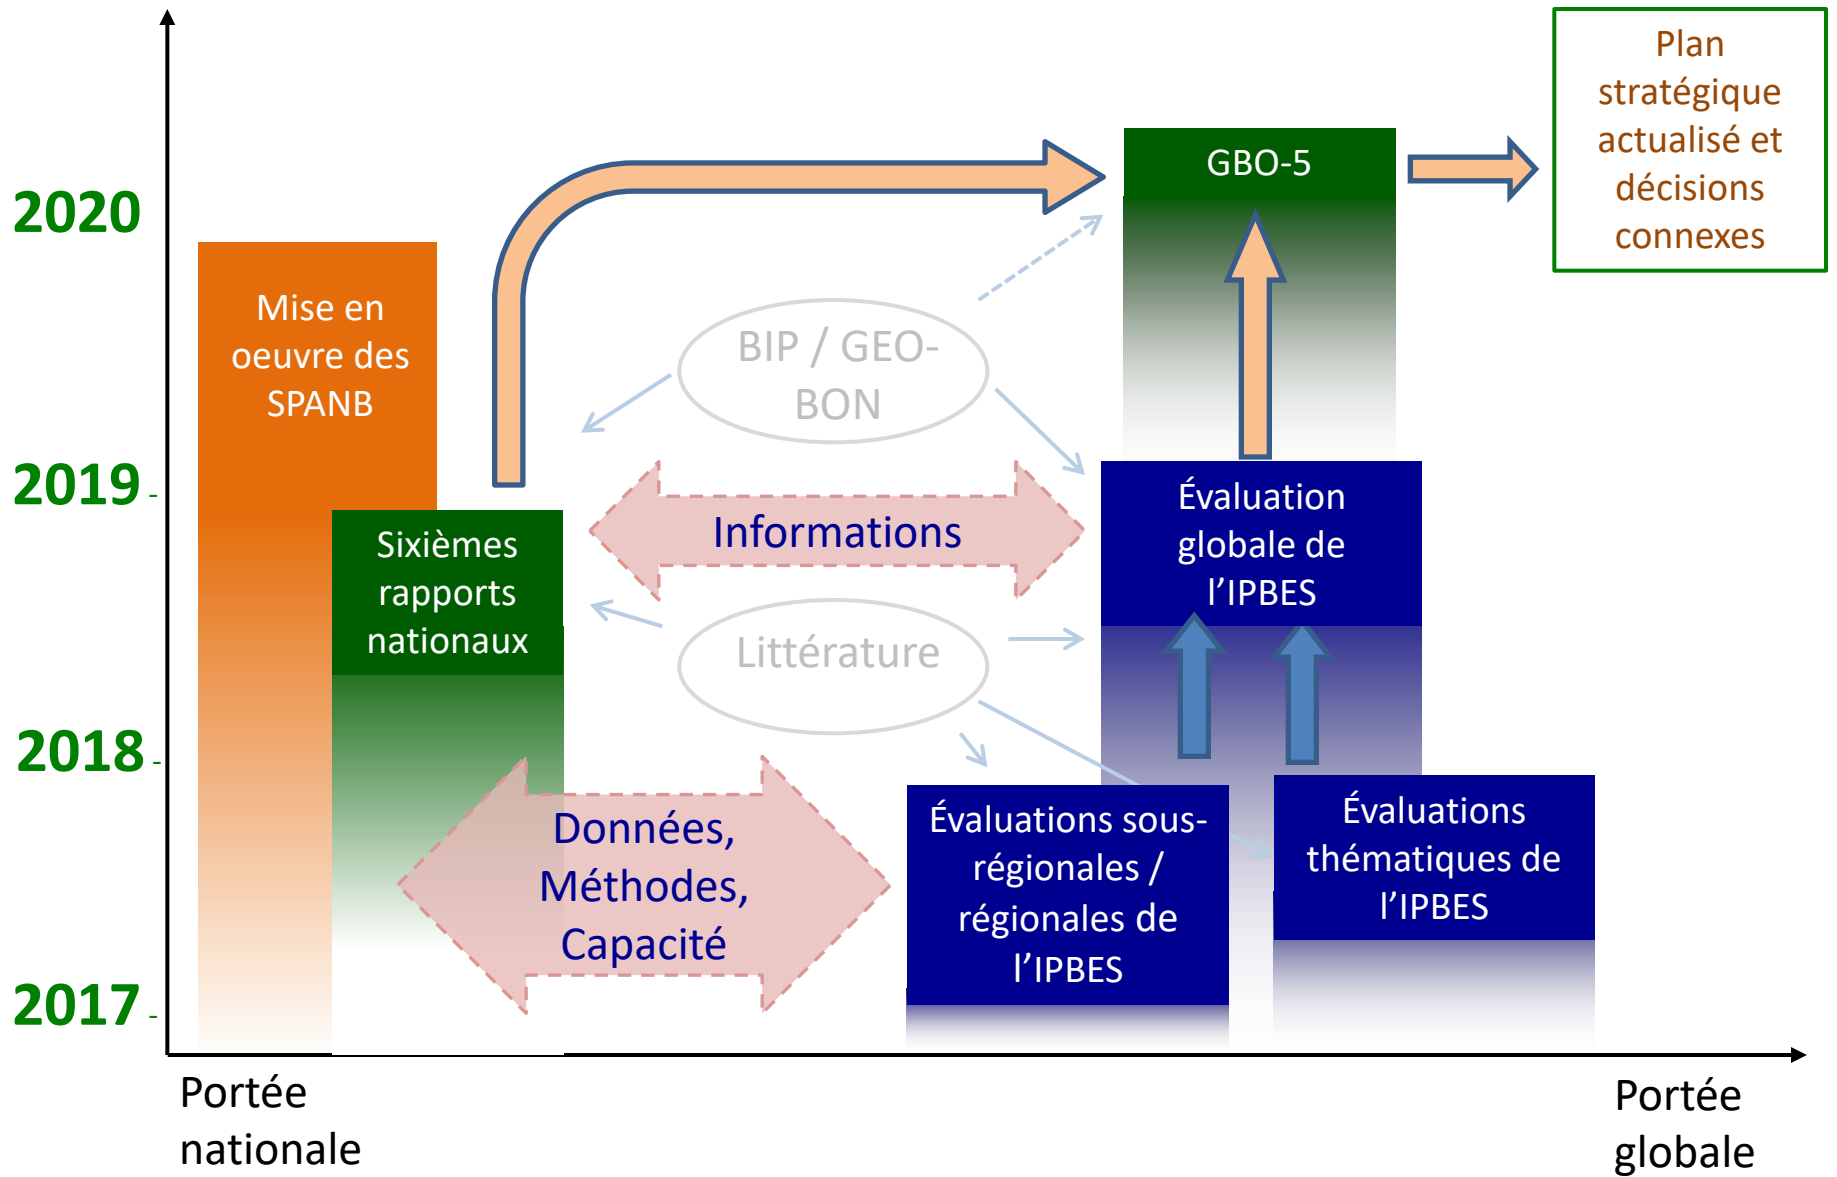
2020

2019

2018

2017

Mise en oeuvre des SPANB

Sixièmes rapports nationaux

BIP / GEO-BON

Informations

Littérature

Données, Méthodes, Capacité

GBO-5

Plan stratégique actualisé et décisions connexes

Évaluation globale de l'IPBES

Évaluations sous-régionales / régionales de l'IPBES

Évaluations thématiques de l'IPBES

Portée nationale

Portée globale